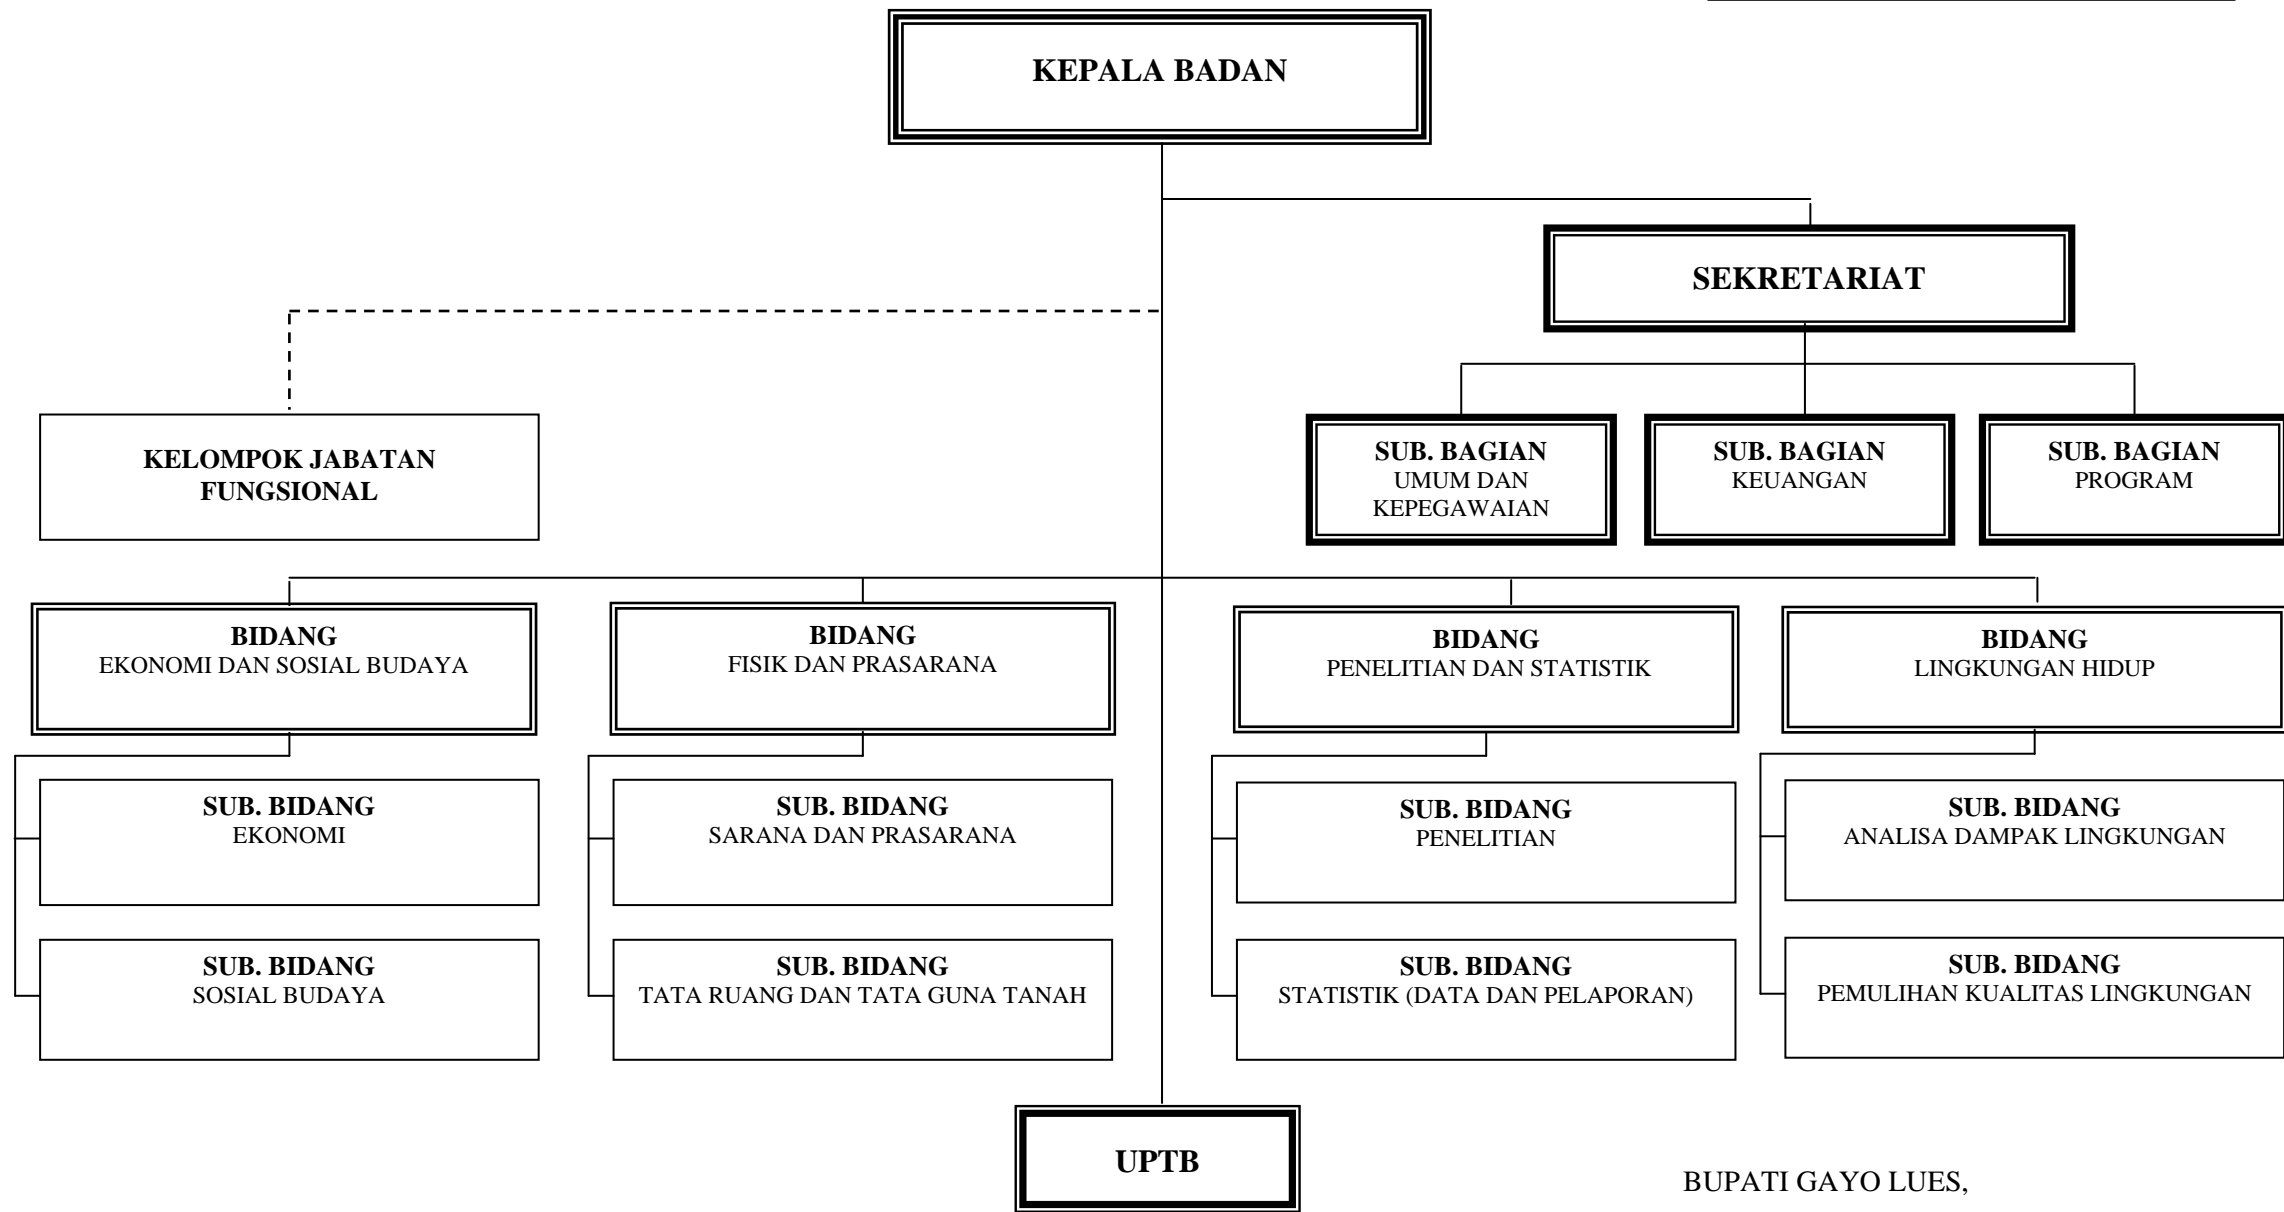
KEPALA BADAN

SEKRETARIAT

KELOMPOK JABATAN FUNGSIONAL

SUB. BAGIAN
UMUM DAN KEPEGAWAIAN

SUB. BAGIAN
KEUANGAN

SUB. BAGIAN
PROGRAM

BIDANG
EKONOMI DAN SOSIAL BUDAYA

BIDANG
FISIK DAN PRASARANA

BIDANG
PENELITIAN DAN STATISTIK

BIDANG
LINGKUNGAN HIDUP

SUB. BIDANG
EKONOMI

SUB. BIDANG
SARANA DAN PRASARANA

SUB. BIDANG
PENELITIAN

SUB. BIDANG
ANALISA DAMPAK LINGKUNGAN

SUB. BIDANG
SOSIAL BUDAYA

SUB. BIDANG
TATA RUANG DAN TATA GUNA TANAH

SUB. BIDANG
STATISTIK (DATA DAN PELAPORAN)

SUB. BIDANG
PEMULIHAN KUALITAS LINGKUNGAN

UPTB

BUPATI GAYO LUES,